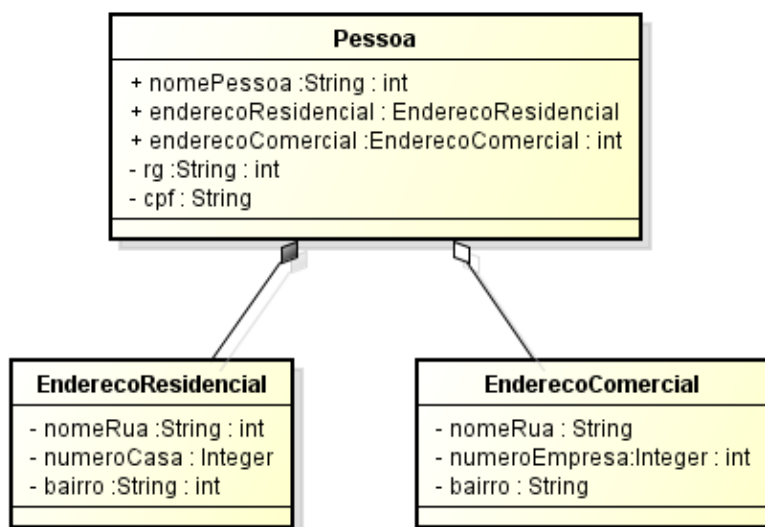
Pessoa

+ nomePessoa :String : int
+ enderecoResidencial : EnderecoResidencial
+ enderecoComercial :EnderecoComercial : int
- rg :String : int
- cpf : String

EnderecoResidencial

- nomeRua :String : int
- numeroCasa : Integer
- bairro :String : int

EnderecoComercial

- nomeRua : String
- numeroEmpresa:Integer : int
- bairro : String